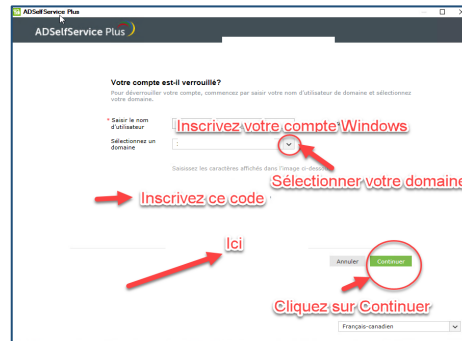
ADSelfService Plus

ADSelfService Plus

Votre compte est-il verrouillé?

Pour déverrouiller votre compte, commencez par saisir votre nom d'utilisateur de domaine et sélectionnez votre domaine.

* Saisir le nom d'utilisateur

Inscrivez votre compte Windows

Sélectionnez un domaine

Sélectionner votre domaine

Saisissez les caractères affichés dans l'image ci-dessous

Inscrivez ce code

Ici

Annuler

Continuer

Cliquez sur Continuer

Français-canadien